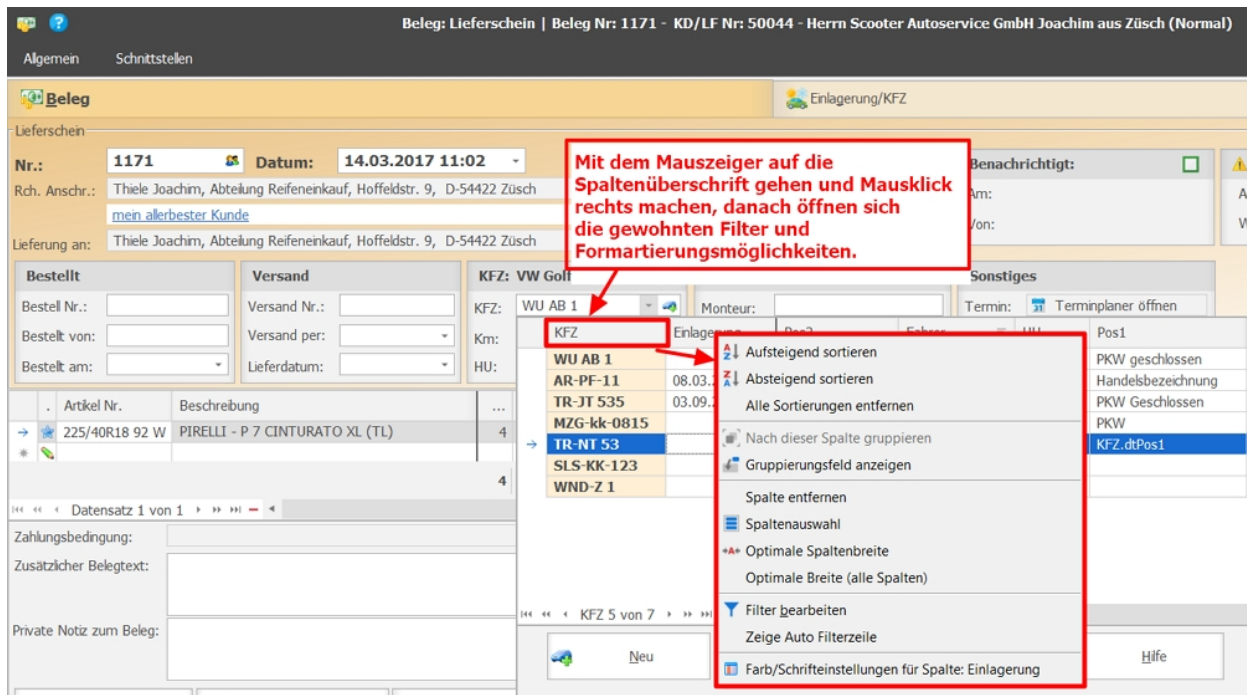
Beleg: Lieferschein | Beleg Nr: 1171 - KD/LF Nr: 50044 - Herrn Scooter Autoservice GmbH Joachim aus Züsch (Normal)

Allgemein Schnittstellen

Beleg

Einlagerung/KFZ

Lieferschein

Nr.: 1171 Datum: 14.03.2017 11:02

Rch. Anschr.: Thiele Joachim, Abteilung Reifeneinkauf, Hoffeldstr. 9, D-54422 Züsch

mein allerbester Kunde

Lieferung an: Thiele Joachim, Abteilung Reifeneinkauf, Hoffeldstr. 9, D-54422 Züsch

Mit dem Mauszeiger auf die Spaltenüberschrift gehen und Mausklick rechts machen, danach öffnen sich die gewohnten Filter und Formartierungsmöglichkeiten.

Benachrichtigt:

Am:

Von:

Bestellt

Bestell Nr.:

Bestellt von:

Bestellt am:

Versand

Versand Nr.:

Versand per:

Lieferdatum:

KFZ: VW Golf

KFZ: WU AB 1

Km:

HU:

Monteur:

Sonstiges

Termin: Terminplaner öffnen

Artikel Nr. Beschreibung

225/40R18 92 W PIRELLI - P 7 CINTURATO XL (TL) 4

4

Datensatz 1 von 1

Zahlungsbedingung:

Zusätzlicher Belegtext:

Private Notiz zum Beleg:

| KFZ | Einlagerung |
|---|---|
| WU AB 1 | |
| AR-PF-11 | 08.03. |
| TR-JT 535 | 03.09. |
| MZG-kk-0815 | |
| TR-NT 53 | |
| SLS-KK-123 | |
| WND-Z 1 | |

KFZ 5 von 7

Pos1

PKW geschlossen

Handelsbezeichnung

PKW Geschlossen

PKW

KFZ.dtPos1

Aufsteigend sortieren

Absteigend sortieren

Alle Sortierungen entfernen

Nach dieser Spalte gruppieren

Gruppierungsfeld anzeigen

Spalte entfernen

Spaltenauswahl

Optimale Spaltenbreite

Optimale Breite (alle Spalten)

Filter bearbeiten

Zeige Auto Filterzeile

Farb/Schrifteinstellungen für Spalte: Einlagerung

Neu

Hilfe